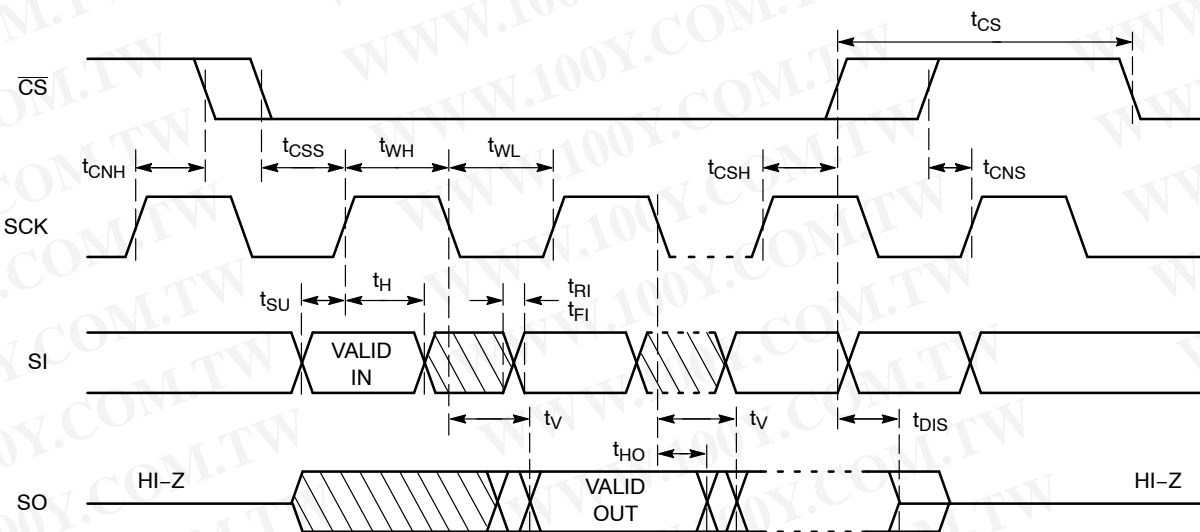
$t_{CS}$

$\overline{CS}$

$t_{CNH}$ $t_{CSS}$ $t_{WH}$ $t_{WL}$ $t_{CSH}$ $t_{CNS}$

SCK

$t_{SU}$ $t_H$ $t_{RI}$ $t_{FI}$

SI

VALID IN

$t_V$ $t_V$ $t_{DIS}$

$t_{HO}$

SO

HI−Z

VALID OUT

HI−Z

WWW.100Y.COM.TW